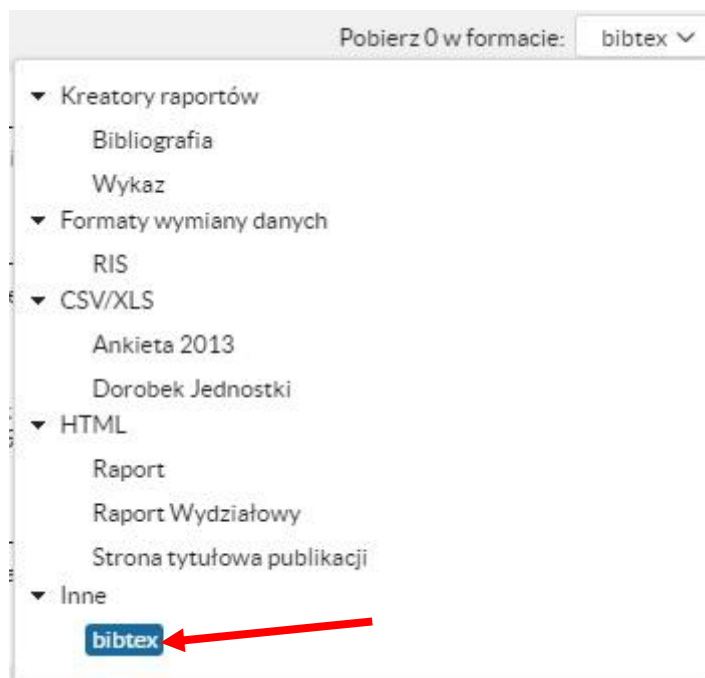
Pobierz 0 w formacie: bibtex

Kreatory raportów
Bibliografia
Wykaz
Formaty wymiany danych
RIS
CSV/XLS
Ankieta 2013
Dorobek Jednostki
HTML
Raport
Raport Wydziałowy
Strona tytułowa publikacji
Inne
bibtex